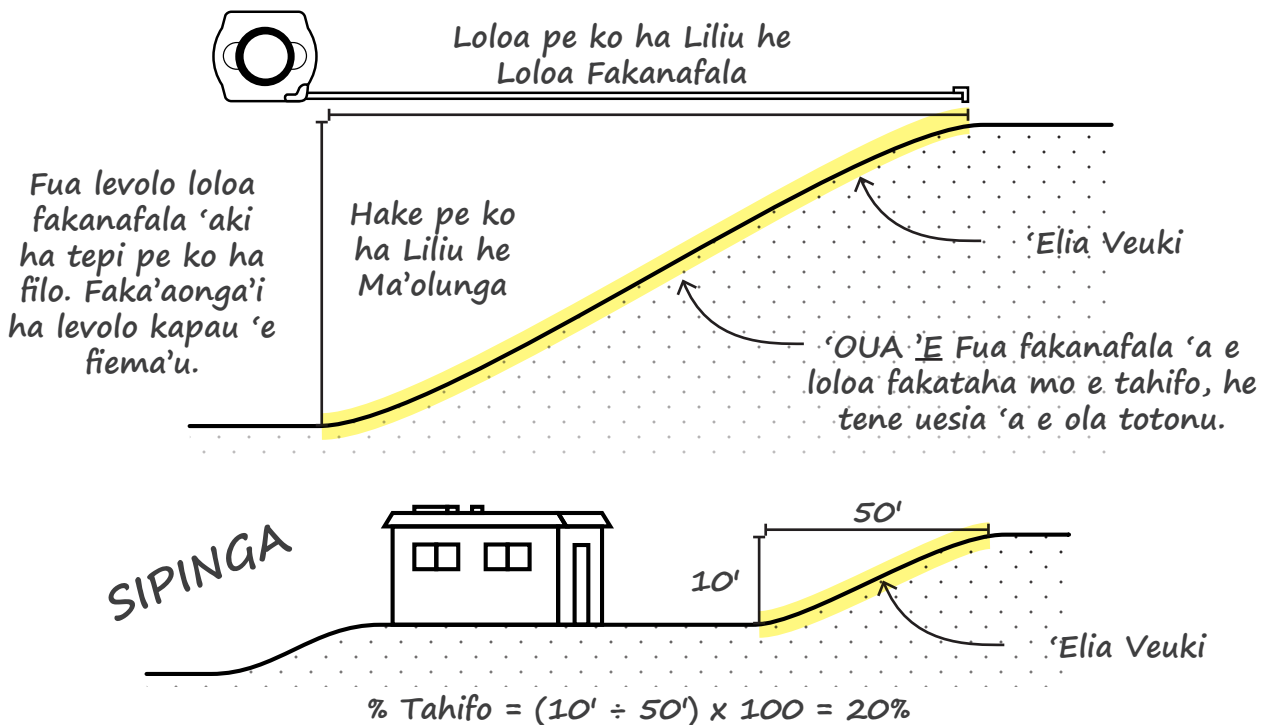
Loloa pe ko ha Liliu he Loloa Fakanafala

Fua levolo loloa fakanafala ‘aki ha tepi pe ko ha filo. Faka’aonga’i ha levolo kapau ‘e fiema’u.

Hake pe ko ha Liliu he Ma’olunga

‘Elia Veuki

‘OUA ’E Fua fakanafala ‘a e loloa fakataha mo e tahifo, he tene uesia ‘a e ola totonu.

SIPINGA

50'

10'

‘Elia Veuki

% Tahifo = (10' ÷ 50') x 100 = 20%